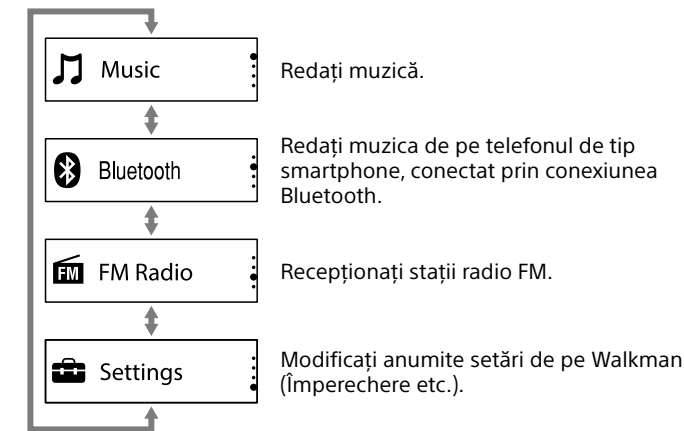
Music

Redați muzică.

Bluetooth

Redați muzica de pe telefonul de tip smartphone, conectat prin conexiunea Bluetooth.

FM

FM Radio

Recepționați stații radio FM.

Settings

Modificați anumite setări de pe Walkman (Împerechere etc.).